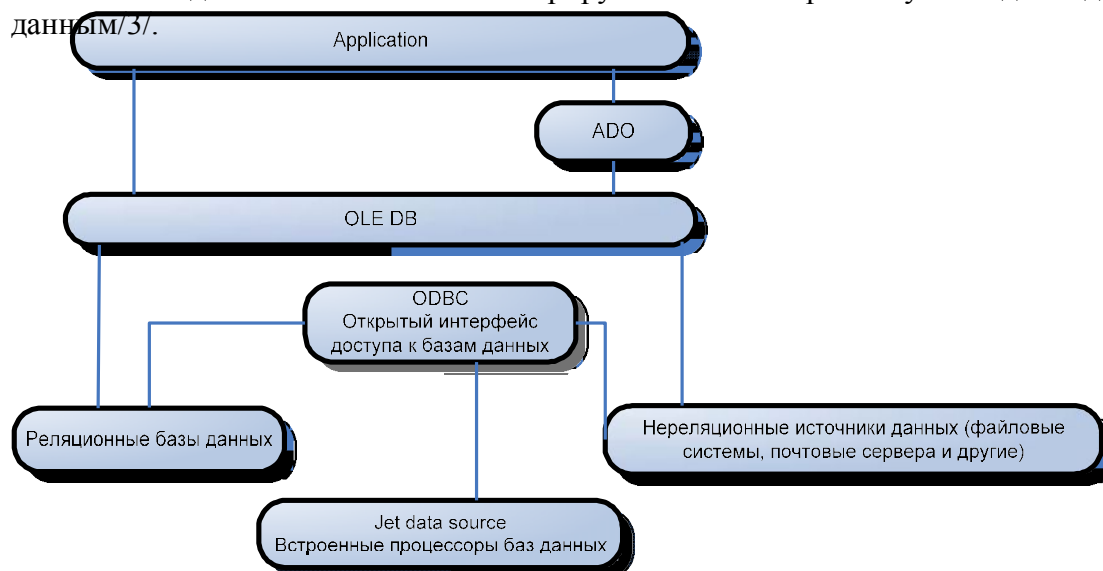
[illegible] данным/3/.

Application

ADO

OLE DB

ODBC
Открытый интерфейс доступа к базам данных

Реляционные базы данных

Нереляционные источники данных (файловые системы, почтовые сервера и другие)

Jet data source
Встроенные процессоры баз данных